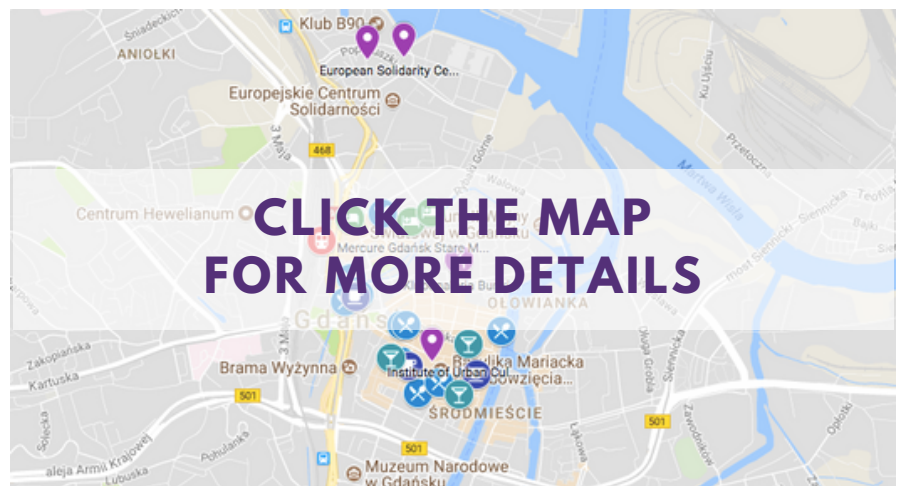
Śniadeckich
Klub B90
ANIOŁKI
European Solidarity Ce...
Europejskie Centrum Solidarności
3 Maja
468
Wałowa
Ku Ujściu
Przetoczna
Martwa Wisła
Centrum Hewelianum
CLICK THE MAP
FOR MORE DETAILS
Mercure Gdańsk Stare M...
Siennicka
Teofila
Bajki
most Siennicki
OŁOWIANKA
Gdańsk
Zakopiańska
Kartuska
3 Maja
Brama Wyżynna
Bazylika Mariacka Wniebowzięcia...
Institute of Urban Cul...
ŚRODMIEŚCIE
Grobla
Sienna
Zawodników
Łąkowa
501
501
501
501
Opłotki
Pohulanka
Sołecka
aleja Armii Krajowej
Lubuska
Muzeum Narodowe w Gdańsku